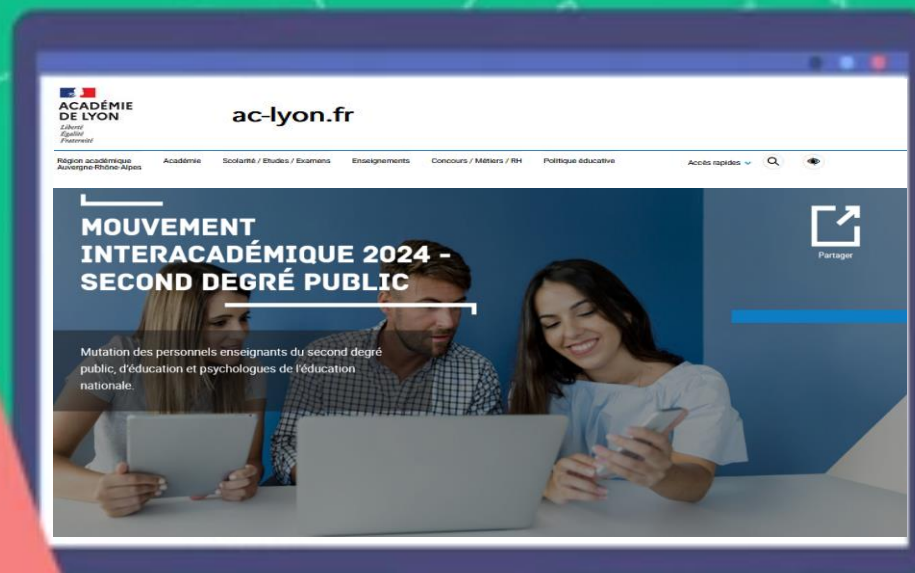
ACADÉMIE DE LYON
Liberté
Égalité
Fraternité

ac-lyon.fr

Région académique Auvergne-Rhône-Alpes
Académie
Scolarité / Etudes / Examens
Enseignements
Concours / Métiers / RH
Politique éducative
Accès rapides

MOUVEMENT INTERACADÉMIQUE 2024 - SECOND DEGRÉ PUBLIC

Partager

Mutation des personnels enseignants du second degré public, d'éducation et psychologues de l'éducation nationale.